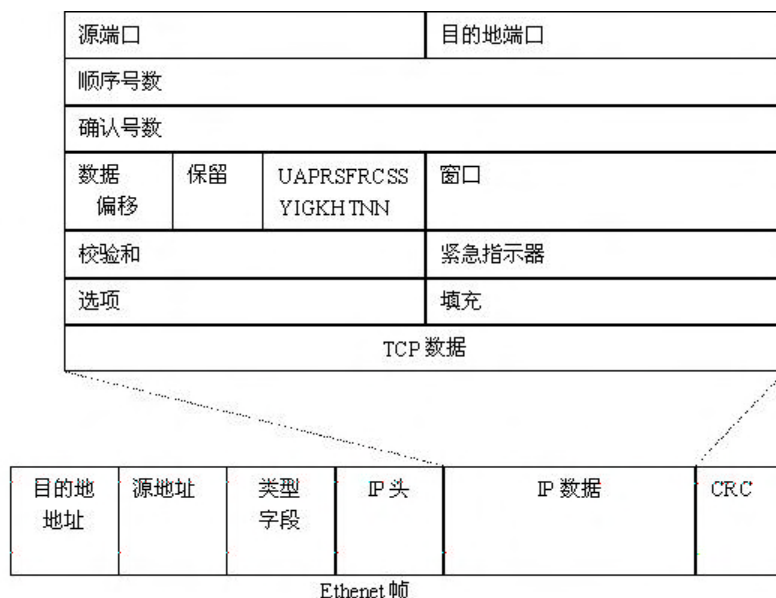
源端口 | 目的地端口

顺序号数

确认号数

数据偏移 | 保留 | UAPRSFRCSS YIGKHTNN | 窗口

校验和 | 紧急指示器

选项 | 填充

TCP 数据

| 目的地地址 | 源地址 | 类型字段 | IP 头 | IP 数据 | CRC |
|---|---|---|---|---|---|

Ethenet 帧